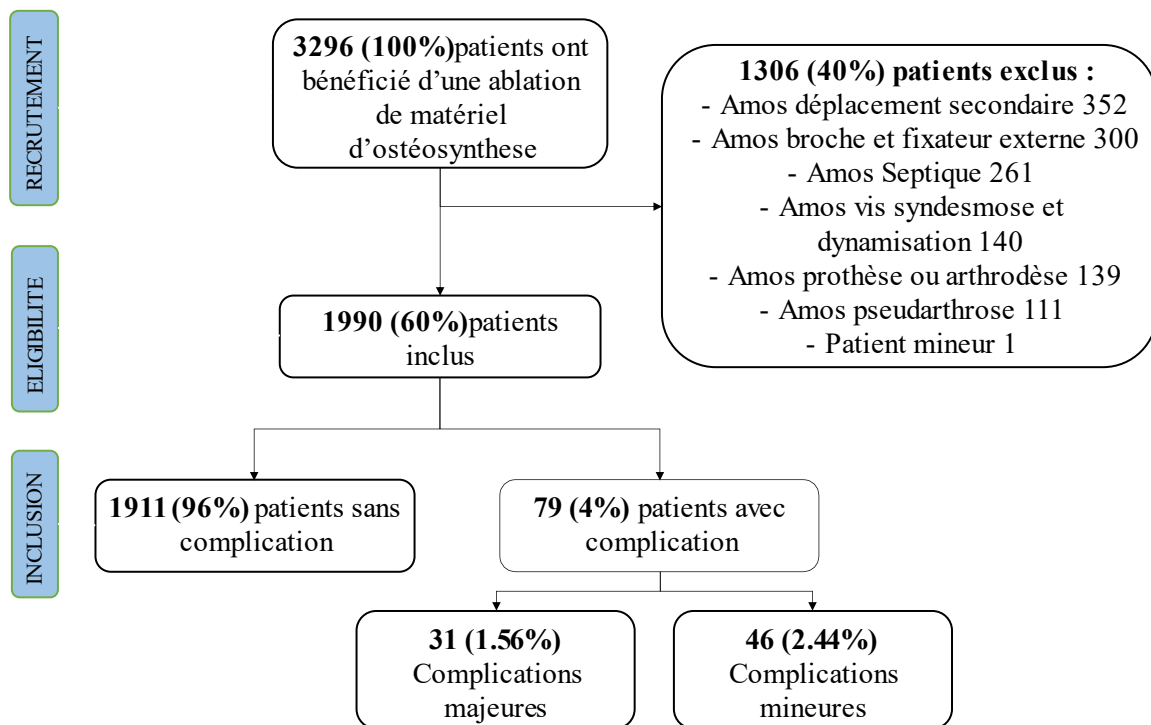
RECRUTEMENT

3296 (100%)patients ont bénéficié d'une ablation de matériel d'ostéosynthese

1306 (40%) patients exclus :
- Amos déplacement secondaire 352
- Amos broche et fixateur externe 300
- Amos Septique 261
- Amos vis syndesmose et dynamisation 140
- Amos prothèse ou arthrodèse 139
- Amos pseudarthrose 111
- Patient mineur 1

ELIGIBILITE

1990 (60%)patients inclus

INCLUSION

1911 (96%) patients sans complication

79 (4%) patients avec complication

31 (1.56%) Complications majeures

46 (2.44%) Complications mineures